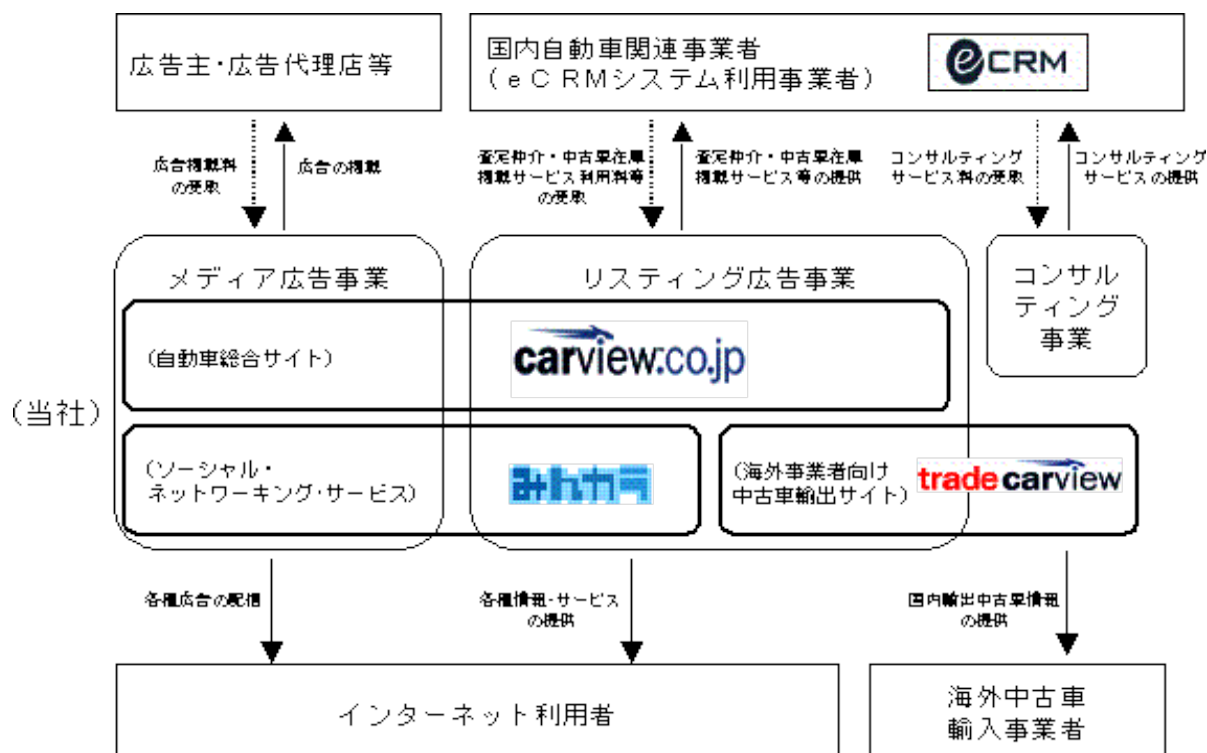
広告主・広告代理店等

国内自動車関連事業者
（ｅＣＲＭシステム利用事業者）

eCRM

広告掲載料の受取

広告の掲載

査定仲介・中古車在庫掲載サービス利用料等の受取

査定仲介・中古車在庫掲載サービス等の提供

コンサルティングサービス料の受取

コンサルティングサービスの提供

メディア広告事業

リスティング広告事業

コンサルティング事業

（自動車総合サイト）

carview.co.jp

（当社）

（ソーシャル・ネットワーキング・サービス）

みんカラ

（海外事業者向け中古車輸出サイト）

tradecarview

各種広告の配信

各種情報・サービスの提供

国内輸出中古車情報の提供

インターネット利用者

海外中古車輸入事業者